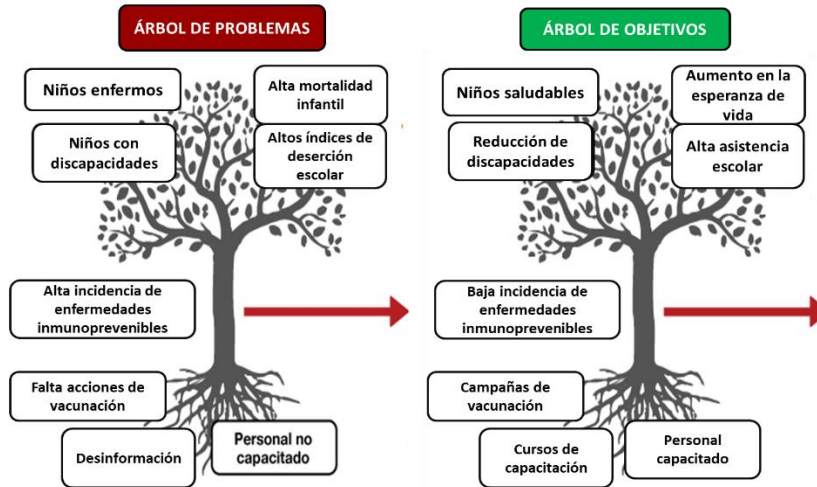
ÁRBOL DE PROBLEMAS

Niños enfermos

Alta mortalidad infantil

Niños con discapacidades

Altos índices de deserción escolar

Alta incidencia de enfermedades inmunoprevenibles

Falta acciones de vacunación

Desinformación

Personal no capacitado

ÁRBOL DE OBJETIVOS

Niños saludables

Aumento en la esperanza de vida

Reducción de discapacidades

Alta asistencia escolar

Baja incidencia de enfermedades inmunoprevenibles

Campañas de vacunación

Cursos de capacitación

Personal capacitado